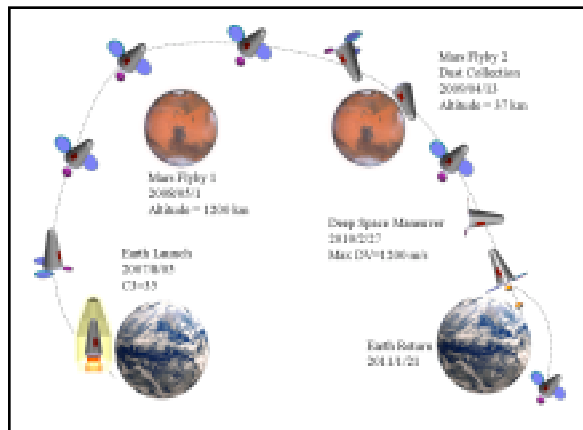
Mars Flyby 2
Dust Collection
2009/04/13
Altitude = 37 km

Mars Flyby 1
2008/05/1
Altitude = 1200 km

Deep Space Maneuver
2010/2/17
Max DV=1500 m/s

Earth Launch
2007/8/05
C3=33

Earth Return
2011/1/21